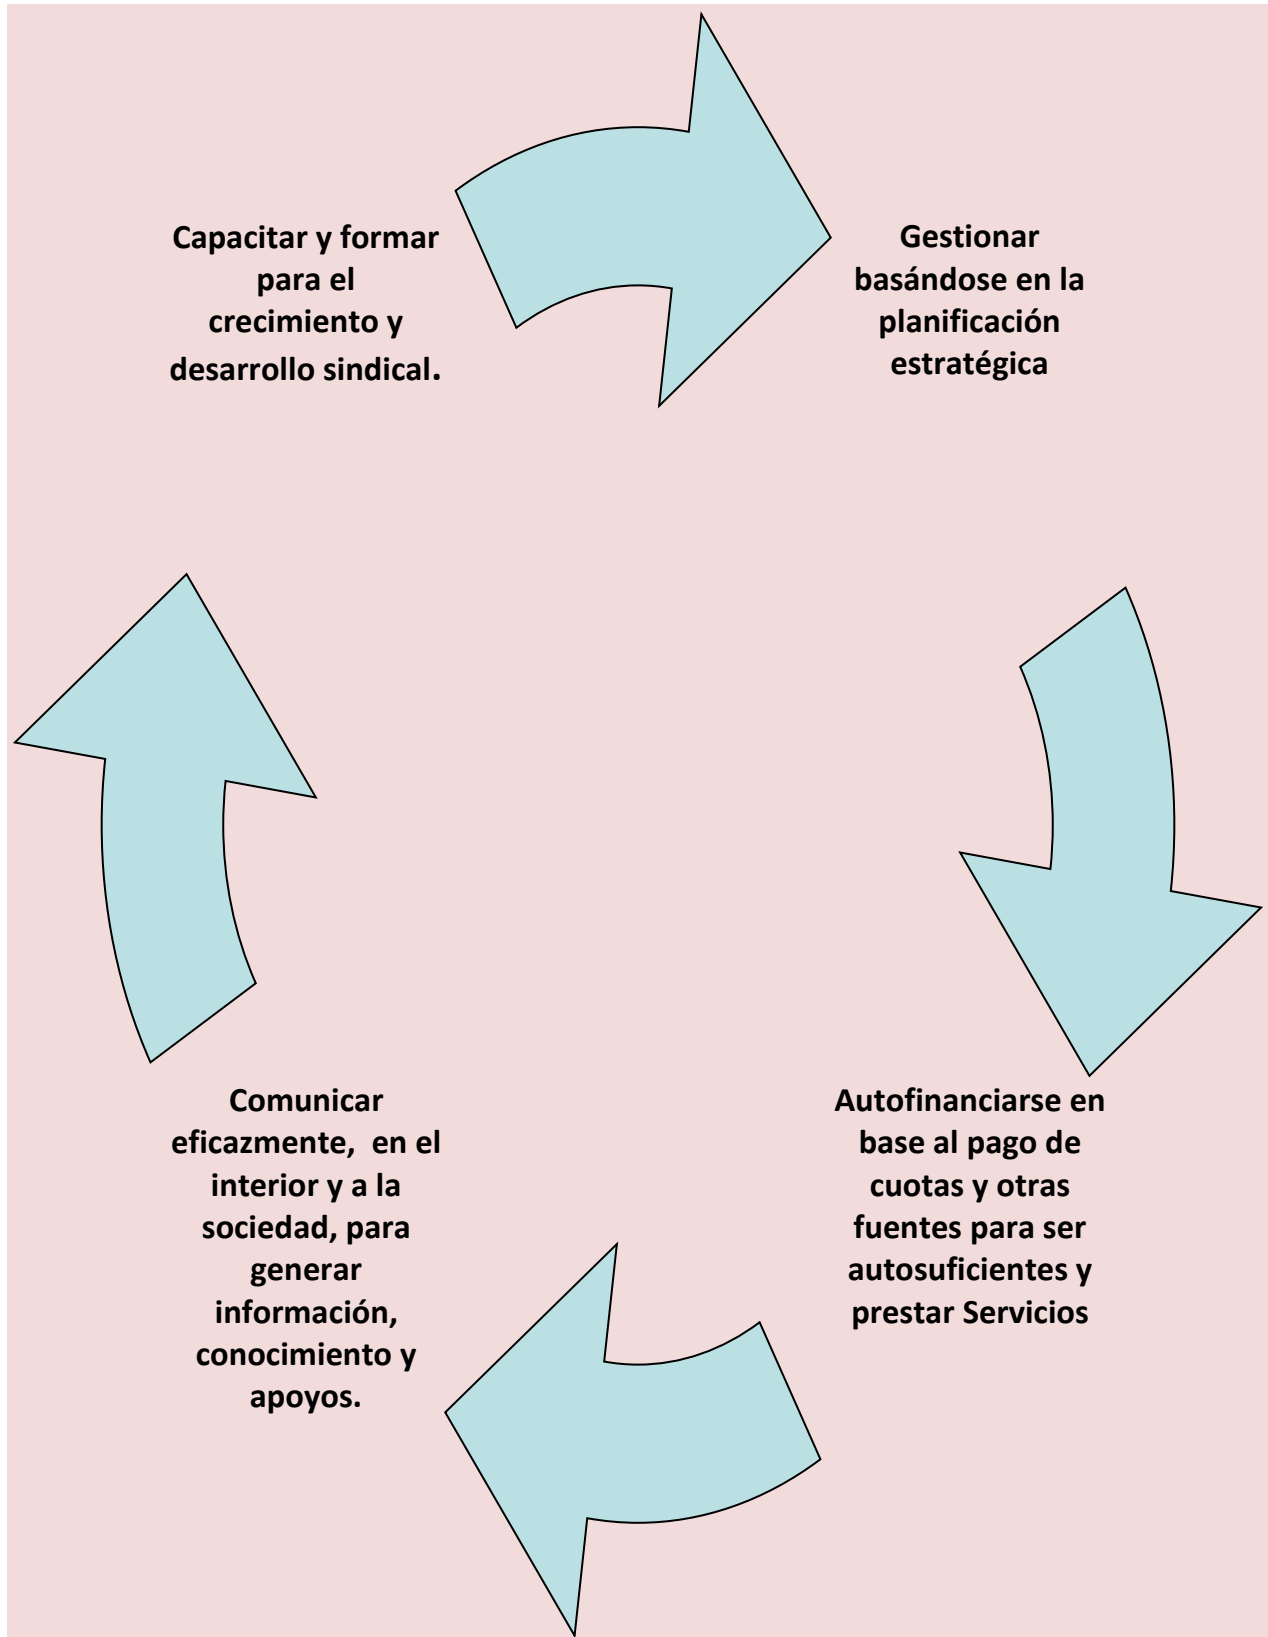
Capacitar y formar para el crecimiento y desarrollo sindical.

Gestionar basándose en la planificación estratégica

Autofinanciarse en base al pago de cuotas y otras fuentes para ser autosuficientes y prestar Servicios

Comunicar eficazmente, en el interior y a la sociedad, para generar información, conocimiento y apoyos.